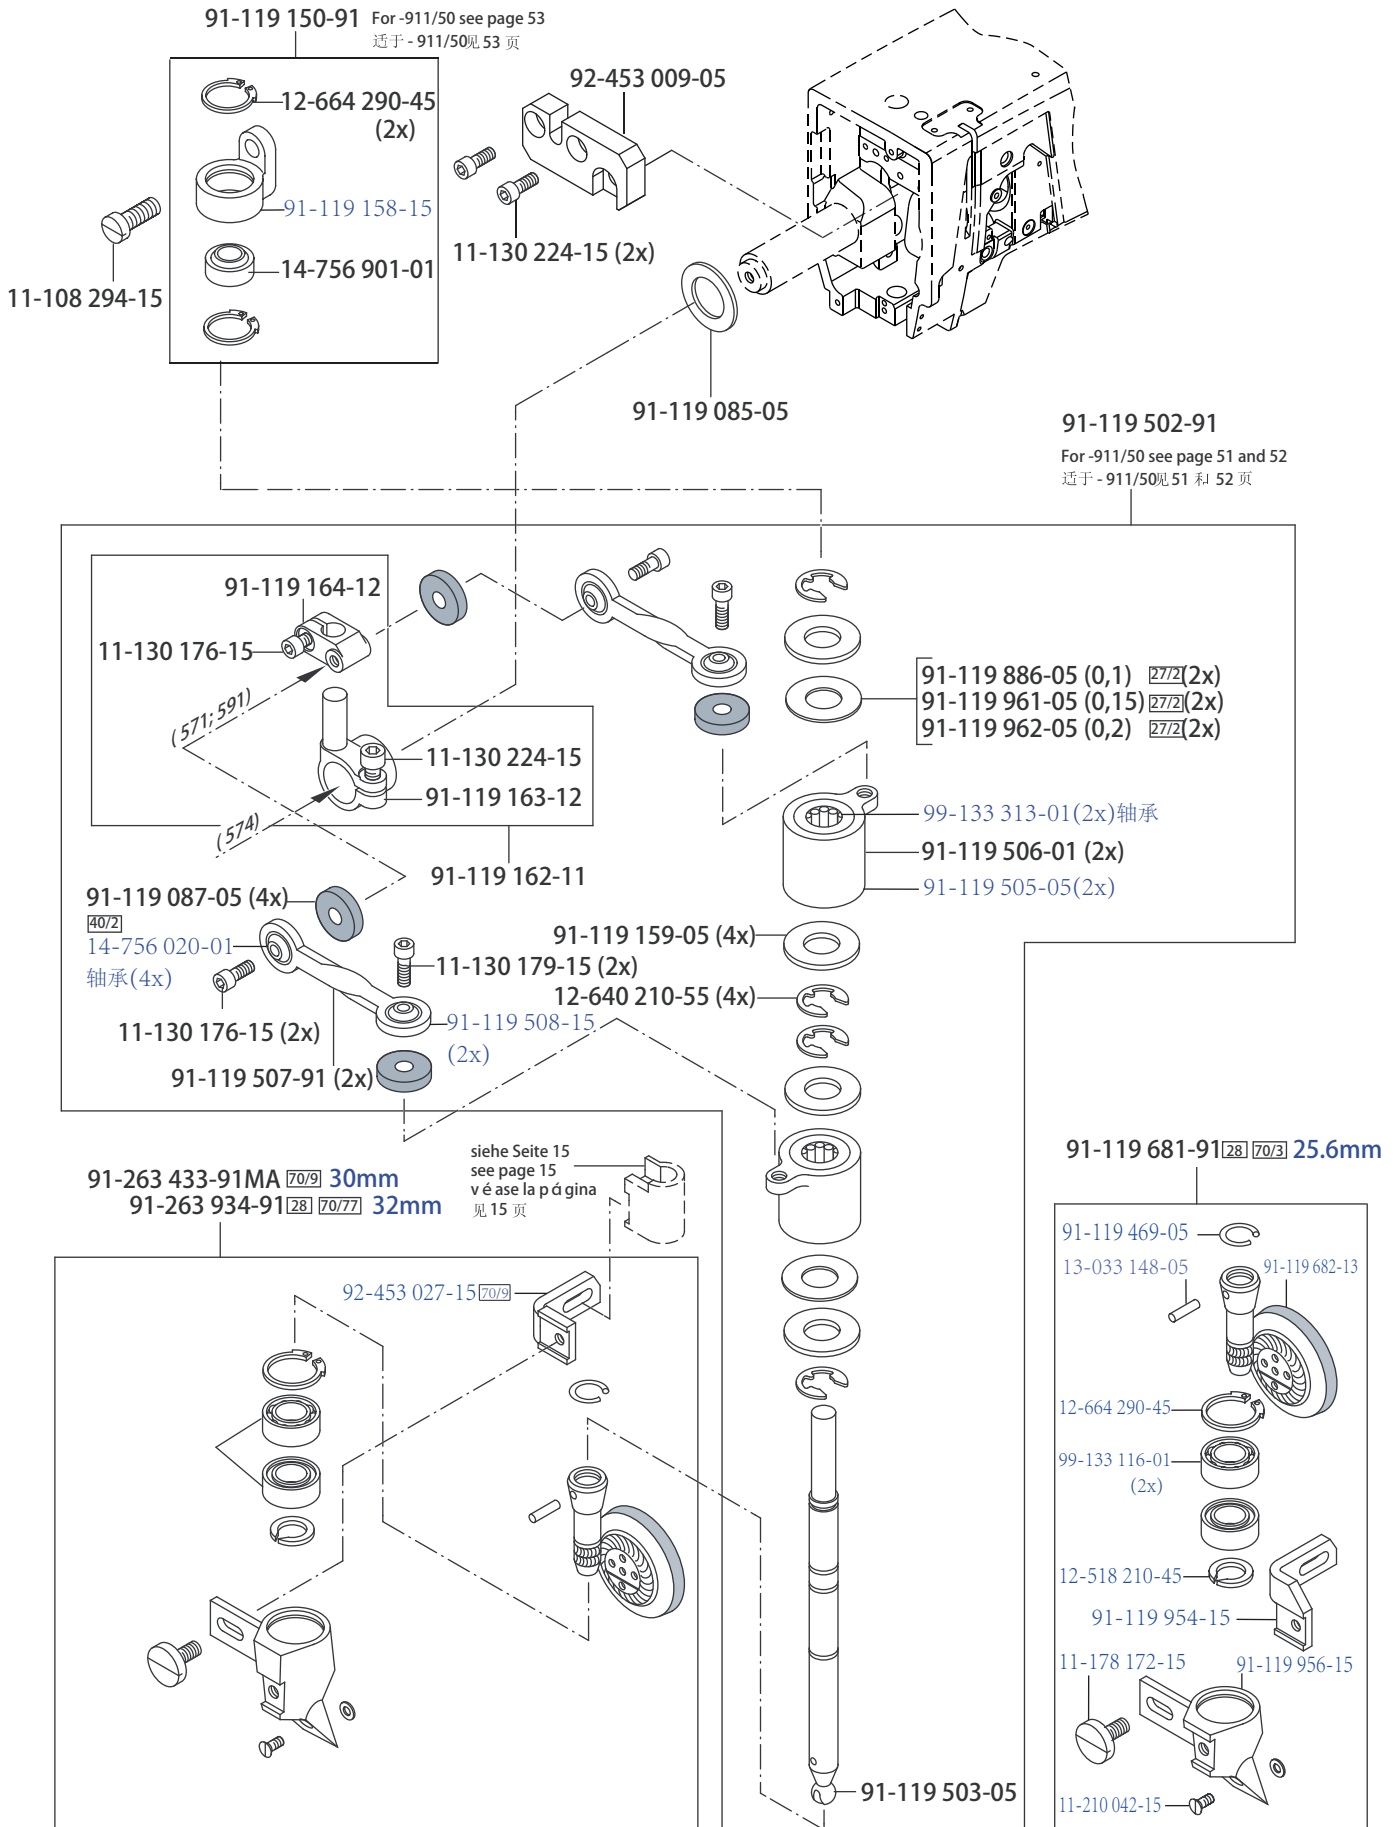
91-119 150-91 For -911/50 see page 53
适于 - 911/50见 53 页

12-664 290-45
(2x)
91-119 158-15
14-756 901-01
11-108 294-15

92-453 009-05
11-130 224-15 (2x)
91-119 085-05

91-119 502-91
For -911/50 see page 51 and 52
适于 - 911/50见 51 和 52 页

91-119 164-12
11-130 176-15
(571; 591)
11-130 224-15
91-119 163-12
(574)
91-119 162-11

91-119 886-05 (0,1) 27/2 (2x)
91-119 961-05 (0,15) 27/2 (2x)
91-119 962-05 (0,2) 27/2 (2x)
99-133 313-01(2x)轴承
91-119 506-01 (2x)
91-119 505-05(2x)

91-119 087-05 (4x)
40/2
14-756 020-01
轴承(4x)
11-130 176-15 (2x)
91-119 507-91 (2x)
91-119 159-05 (4x)
11-130 179-15 (2x)
12-640 210-55 (4x)
91-119 508-15
(2x)

91-263 433-91MA 70/9 30mm
91-263 934-91 28 70/77 32mm
siehe Seite 15
see page 15
v é ase la p á gina
见 15 页
92-453 027-15 70/9

91-119 681-91 28 70/3 25.6mm
91-119 469-05
13-033 148-05
91-119 682-13
12-664 290-45
99-133 116-01
(2x)
12-518 210-45
91-119 954-15
11-178 172-15
91-119 956-15
11-210 042-15

91-119 503-05